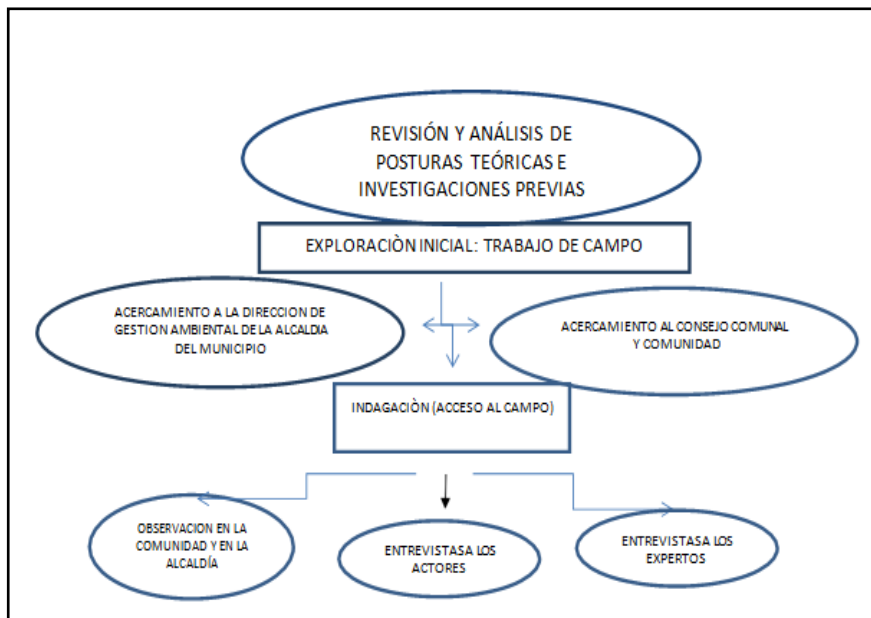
REVISIÓN Y ANÁLISIS DE POSTURAS TEÓRICAS E INVESTIGACIONES PREVIAS

EXPLORACIÒN INICIAL: TRABAJO DE CAMPO

ACERCAMIENTO A LA DIRECCION DE GESTION AMBIENTAL DE LA ALCALDIA DEL MUNICIPIO

ACERCAMIENTO AL CONSEJO COMUNAL Y COMUNIDAD

INDAGACIÒN (ACCESO AL CAMPO)

OBSERVACION EN LA COMUNIDAD Y EN LA ALCALDÍA

ENTREVISTASA LOS ACTORES

ENTREVISTASA LOS EXPERTOS